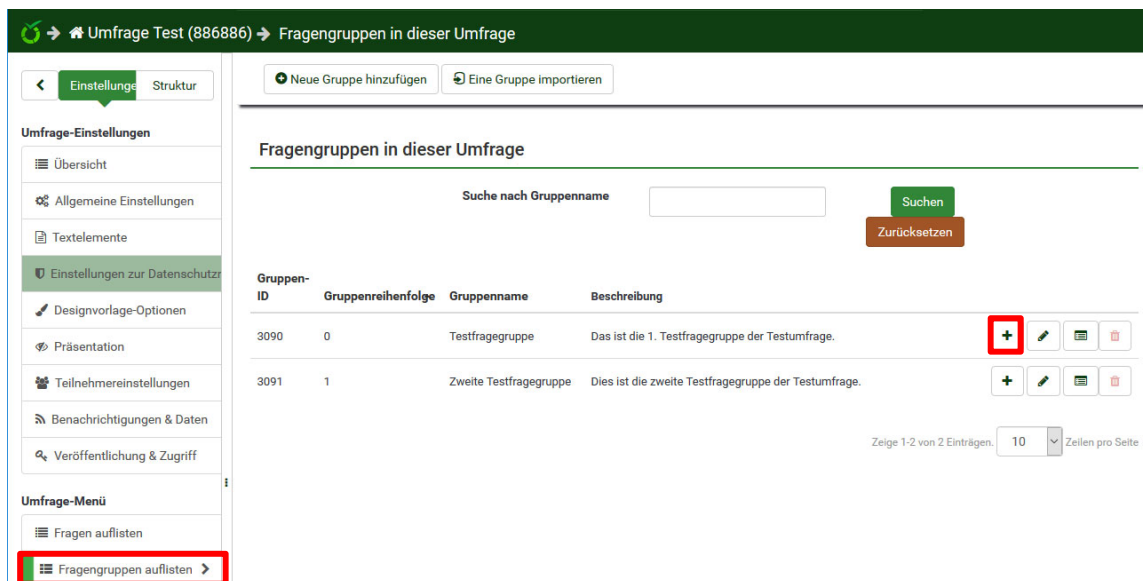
Umfrage Test (886886) Fragengruppen in dieser Umfrage

Einstellunge Struktur

Umfrage-Einstellungen

Übersicht

Allgemeine Einstellungen

Textelemente

Einstellungen zur Datenschutzr

Designvorlage-Optionen

Präsentation

Teilnehmereinstellungen

Benachrichtigungen & Daten

Veröffentlichung & Zugriff

Umfrage-Menü

Fragen auflisten

Fragengruppen auflisten

Neue Gruppe hinzufügen

Eine Gruppe importieren

Fragengruppen in dieser Umfrage

Suche nach Gruppenname

Suchen

Zurücksetzen

| Gruppen-ID | Gruppenreihenfolge | Gruppenname | Beschreibung |
|---|---|---|---|
| 3090 | 0 | Testfragegruppe | Das ist die 1. Testfragegruppe der Testumfrage. |
| 3091 | 1 | Zweite Testfragegruppe | Dies ist die zweite Testfragegruppe der Testumfrage. |

Zeige 1-2 von 2 Einträgen. 10 Zeilen pro Seite